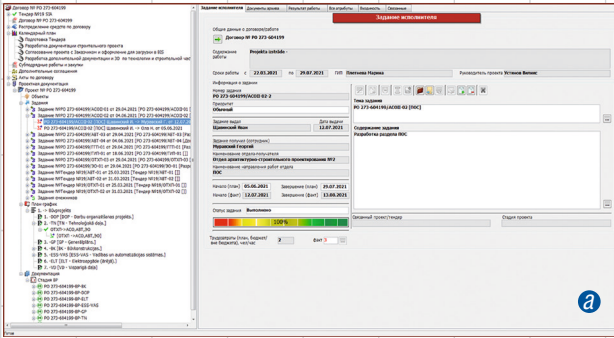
Договор № PO 273-604199
Тендер №18 SDK
Распределение средств по договору
Исходные данные
Календарный план
Подготовка Тендера
Разработка документации строительного проекта
Согласование проекта с Заказчиком и оформление для закупки в BSS
Разработка рабочей документации и 3D на технологию в частях
Субподрядные работы и закупки
Дополнительные соглашения
Акты по договору
Разделение договора
Проект № PO 273-604199
Объекты
Задания
Задание исполнителя
Документы архива
Результат работы
Все открытые
Вовлечь
Связанные
Задание исполнителя
Общие данные о договоре/работе
Договор № PO 273-604199
Содержание работы
Projekta izstrāde -
Сроки работы с 23.03.2021 по 29.07.2021 ГИП Пяткина Марина Руководитель проекта Устинов Вилис
Информация о задании
Номер задания
PO 273-604199/ACOD 02-2
Приоритет
Обычный
Задание выдал
Щавинский Иван
Дата выдачи
12.07.2021
Задание получил (сотрудник)
Мурецкий Георгий
Наименование отдела-получателя
Отдел архитектурно-строительного проектирования №2
Наименование категории работ отдела
ПОС
Начало (план) 05.06.2021 Завершение (план) 29.07.2021
Начало (факт) 12.07.2021 Завершение (факт) 13.08.2021
Статус задания Выполнено
100%
Тема задания
PO 273-604199/ACOD 02 [ПОС]
Содержание задания
Разработка раздела ПОС
Трудозатраты (план, будьте/ вне бюджета), час/час
2
Факт 3
Основной проект/тендер
Стадия проекта
План-график
Документация
Стадия ВР